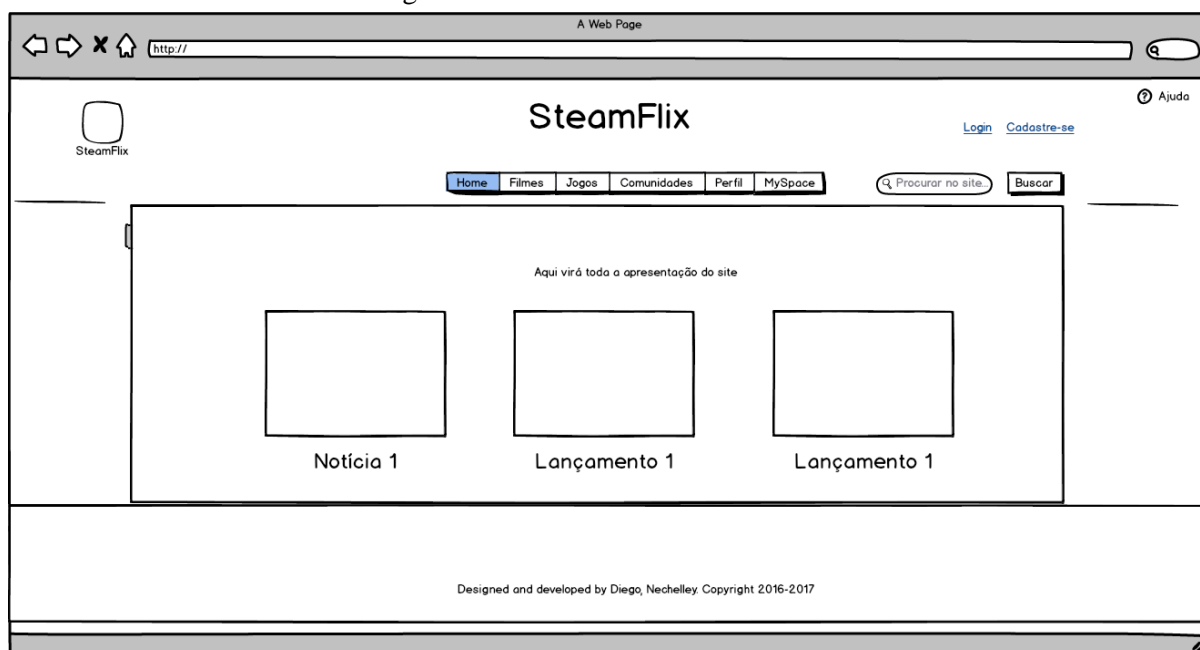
A Web Page

http://

Ajuda

SteamFlix

SteamFlix

Login Cadastre-se

Home | Filmes | Jogos | Comunidades | Perfil | MySpace

Procurar no site...

Buscar

Aqui virá toda a apresentação do site

Notícia 1

Lançamento 1

Lançamento 1

Designed and developed by Diego, Nechelley. Copyright 2016-2017